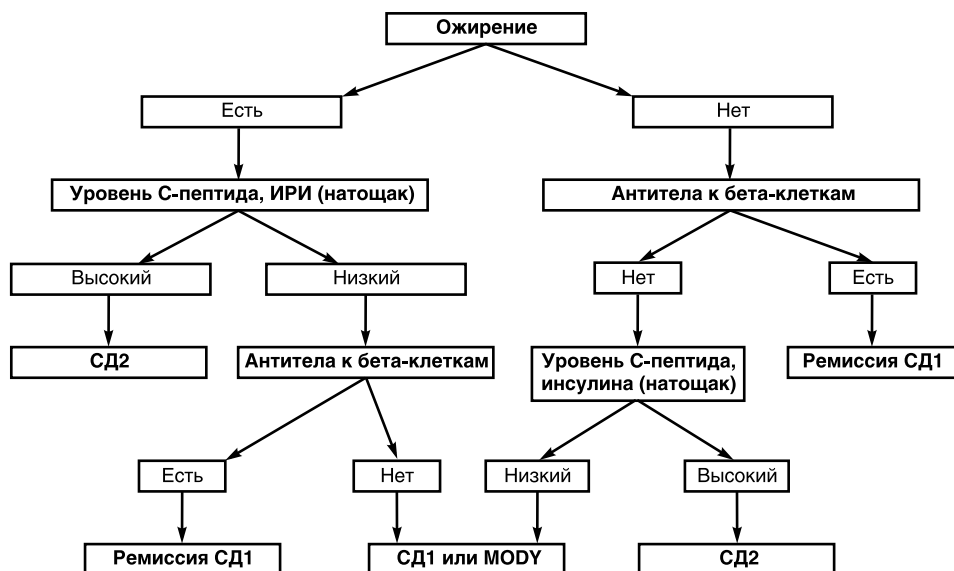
Ожирение

Есть

Нет

Уровень С-пептида, ИРИ (натощак)

Антитела к бета-клеткам

Высокий

Низкий

Нет

Есть

СД2

Антитела к бета-клеткам

Уровень С-пептида, инсулина (натощак)

Ремиссия СД1

Есть

Нет

Низкий

Высокий

Ремиссия СД1

СД1 или MODY

СД2